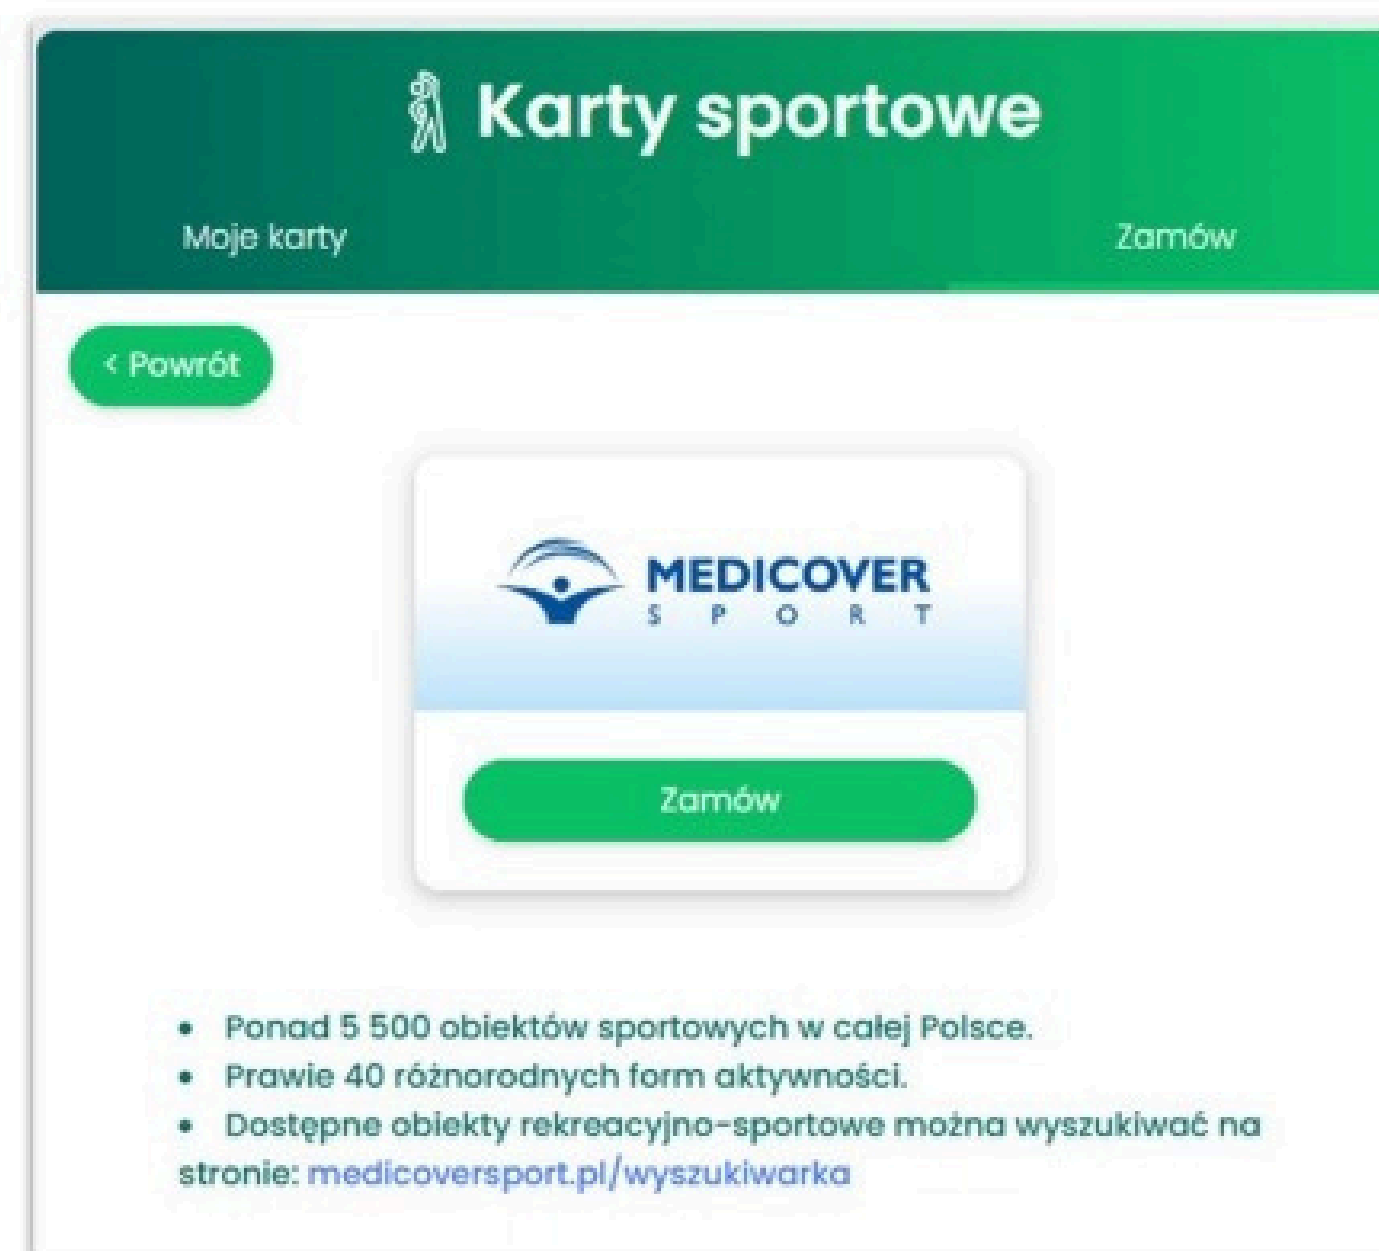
Karty sportowe

Moje karty

Zamów

< Powrót

MEDICOVER
SPORT

Zamów

- Ponad 5 500 obiektów sportowych w całej Polsce.
- Prawie 40 różnorodnych form aktywności.
- Dostępne obiekty rekreacyjno-sportowe można wyszukiwać na stronie: medicoversport.pl/wyszukiwarka